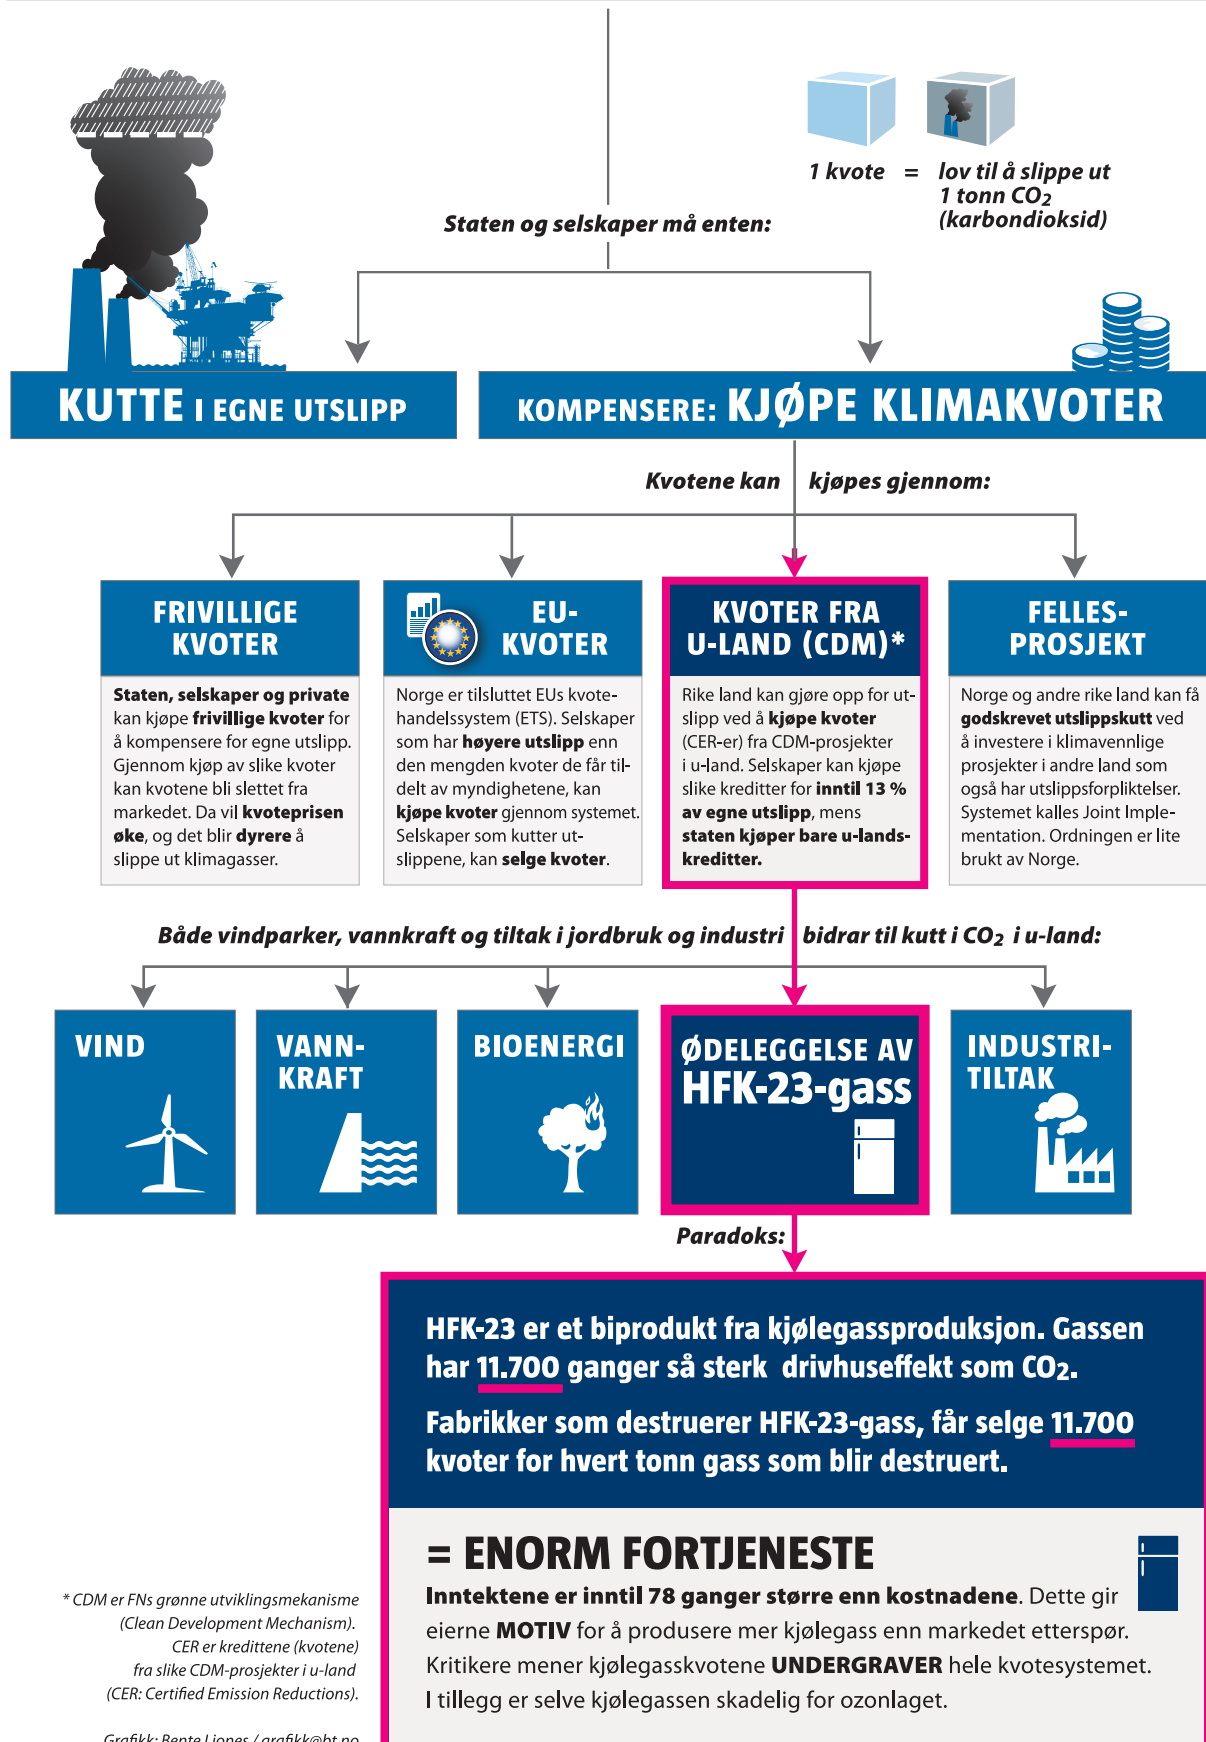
1 kvote = lov til å slippe ut 1 tonn $CO_2$ (karbondioksid)

Staten og selskaper må enten:

KUTTE I EGNE UTSLIPP

KOMPENSERE: KJØPE KLIMAKVOTER

Kvotene kan kjøpes gjennom:

FRIVILLIGE KVOTER

Staten, selskaper og private kan kjøpe frivillige kvoter for å kompensere for egne utslipp. Gjennom kjøp av slike kvoter kan kvotene bli slettet fra markedet. Da vil kvoteprisen øke, og det blir dyrere å slippe ut klimagasser.

EU-KVOTER

Norge er tilsluttet EUs kvotehandelssystem (ETS). Selskaper som har høyere utslipp enn den mengden kvoter de får tildelt av myndighetene, kan kjøpe kvoter gjennom systemet. Selskaper som kutter utslippene, kan selge kvoter.

KVOTER FRA U-LAND (CDM)*

Rike land kan gjøre opp for utslipp ved å kjøpe kvoter (CER-er) fra CDM-prosjekter i u-land. Selskaper kan kjøpe slike kreditter for inntil 13 % av egne utslipp, mens staten kjøper bare u-landskreditter.

FELLES-PROSJEKT

Norge og andre rike land kan få godskrevet utslippskutt ved å investere i klimavennlige prosjekter i andre land som også har utslippsforpliktelser. Systemet kalles Joint Implementation. Ordningen er lite brukt av Norge.

Både vindparker, vannkraft og tiltak i jordbruk og industri bidrar til kutt i $CO_2$ i u-land:

VIND

VANN-KRAFT

BIOENERGI

ØDELEGGELSE AV HFK-23-gass

INDUSTRI-TILTAK

Paradoks:

HFK-23 er et biprodukt fra kjølegassproduksjon. Gassen har 11.700 ganger så sterk drivhuseffekt som $CO_2$.

Fabrikker som destruerer HFK-23-gass, får selge 11.700 kvoter for hvert tonn gass som blir destruert.

= ENORM FORTJENESTE

Inntektene er inntil 78 ganger større enn kostnadene. Dette gir eierne MOTIV for å produsere mer kjølegass enn markedet etterspør. Kritikere mener kjølegasskvotene UNDERGRAVER hele kvotesystemet. I tillegg er selve kjølegassen skadelig for ozonlaget.

* CDM er FNs grønne utviklingsmekanisme (Clean Development Mechanism). CER er kredittene (kvotene) fra slike CDM-prosjekter i u-land (CER: Certified Emission Reductions).

Grafikk: Bente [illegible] / grafikk@bt.no